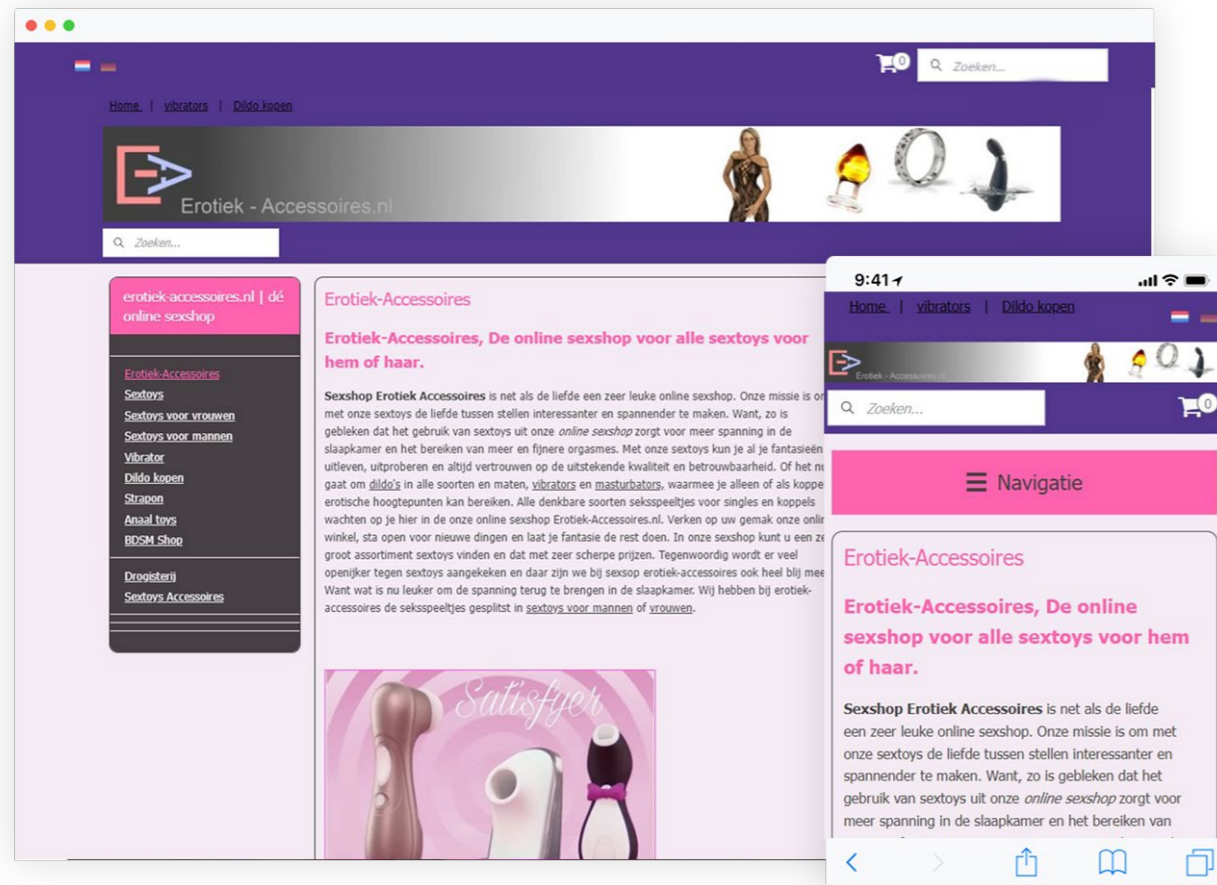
0 Zoeken...

Home | vibrators | Dildo kopen

Erotiek - Accessoires.nl

Zoeken...

erotiek-accessoires.nl | dé online sexshop

Erotiek-Accessoires
Sextoys
Sextoys voor vrouwen
Sextoys voor mannen
Vibrator
Dildo kopen
Strapon
Anaal toys
BDSM Shop

Drogisterij
Sextoys Accessoires

Erotiek-Accessoires

Erotiek-Accessoires, De online sexshop voor alle sextoys voor hem of haar.

**Sexshop Erotiek Accessoires** is net als de liefde een zeer leuke online sexshop. Onze missie is o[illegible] met onze sextoys de liefde tussen stellen interessanter en spannender te maken. Want, zo is gebleken dat het gebruik van sextoys uit onze *online sexshop* zorgt voor meer spanning in de slaapkamer en het bereiken van meer en fijnere orgasmes. Met onze sextoys kun je al je fantasieën uitleven, uitproberen en altijd vertrouwen op de uitstekende kwaliteit en betrouwbaarheid. Of het nu gaat om dildo's in alle soorten en maten, vibrators en masturbators, waarmee je alleen of als koppe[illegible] erotische hoogtepunten kan bereiken. Alle denkbare soorten seksspeeltjes voor singles en koppels wachten op je hier in de onze online sexshop Erotiek-Accessoires.nl. Verken op uw gemak onze onlin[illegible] winkel, sta open voor nieuwe dingen en laat je fantasie de rest doen. In onze sexshop kunt u een ze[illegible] groot assortiment sextoys vinden en dat met zeer scherpe prijzen. Tegenwoordig wordt er veel openijker tegen sextoys aangekeken en daar zijn we bij sexsop erotiek-accessoires ook heel blij mee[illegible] Want wat is nu leuker om de spanning terug te brengen in de slaapkamer. Wij hebben bij erotiek-accessoires de seksspeeltjes gesplitst in sextoys voor mannen of vrouwen.

Satisfyer

9:41

Home | vibrators | Dildo kopen

Erotiek - Accessoires.nl

Zoeken...

0

Navigatie

Erotiek-Accessoires

Erotiek-Accessoires, De online sexshop voor alle sextoys voor hem of haar.

**Sexshop Erotiek Accessoires** is net als de liefde een zeer leuke online sexshop. Onze missie is om met onze sextoys de liefde tussen stellen interessanter en spannender te maken. Want, zo is gebleken dat het gebruik van sextoys uit onze *online sexshop* zorgt voor meer spanning in de slaapkamer en het bereiken van